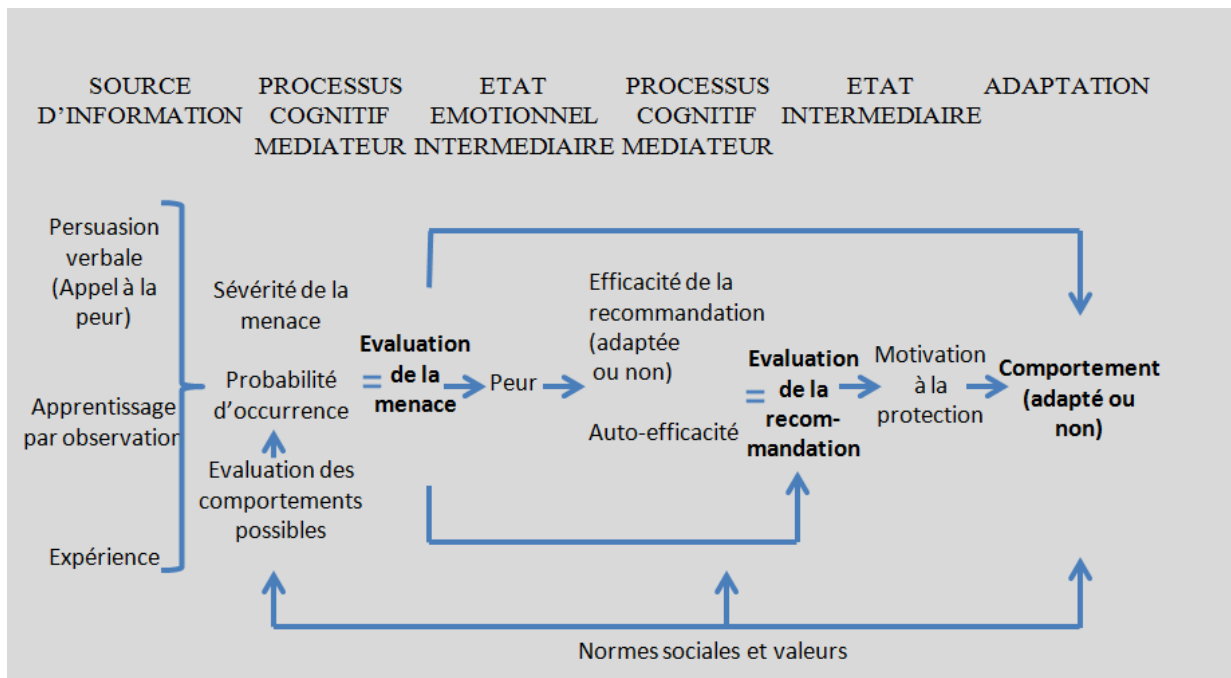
SOURCE D'INFORMATION

PROCESSUS COGNITIF MEDIATEUR

ETAT EMOTIONNEL INTERMEDIAIRE

PROCESSUS COGNITIF MEDIATEUR

ETAT INTERMEDIAIRE

ADAPTATION

Persuasion verbale (Appel à la peur)

Apprentissage par observation

Expérience

Sévérité de la menace

Probabilité d'occurrence

Evaluation des comportements possibles

= Evaluation de la menace

Peur

Efficacité de la recommandation (adaptée ou non)

Auto-efficacité

= Evaluation de la recom-mandation

Motivation à la protection

Comportement (adapté ou non)

Normes sociales et valeurs